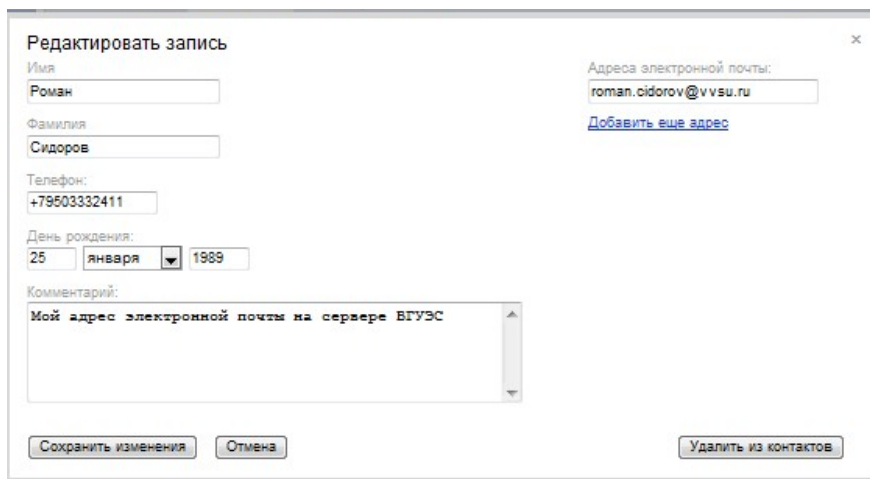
Редактировать запись

×

Имя
Роман

Фамилия
Сидоров

Телефон:
+79503332411

День рождения:
25 января 1989

Комментарий:
Мой адрес электронной почты на сервере ВГУЭС

Адреса электронной почты:
roman.cidorov@vvsu.ru

Добавить еще адрес

Сохранить изменения Отмена

Удалить из контактов